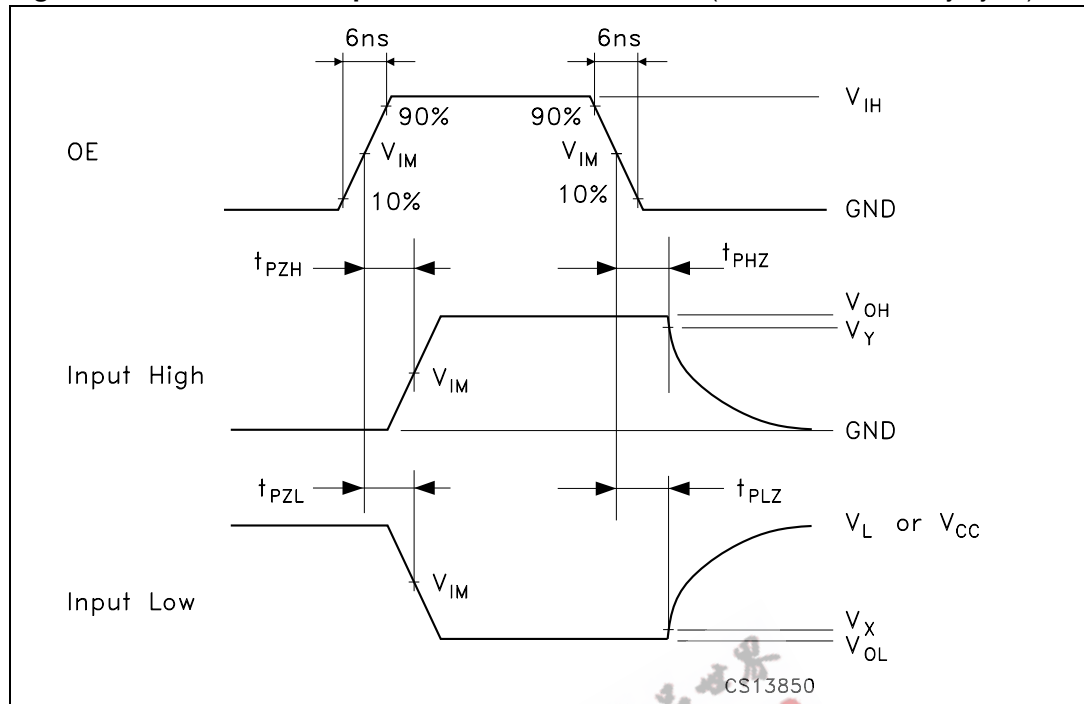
6ns

6ns

$V_{IH}$

90%

90%

OE

$V_{IM}$

$V_{IM}$

10%

10%

GND

$t_{PZH}$

$t_{PHZ}$

$V_{OH}$

$V_Y$

Input High

$V_{IM}$

GND

$t_{PZL}$

$t_{PLZ}$

$V_L$ or $V_{CC}$

$V_{IM}$

Input Low

$V_X$

$V_{OL}$

CS13850